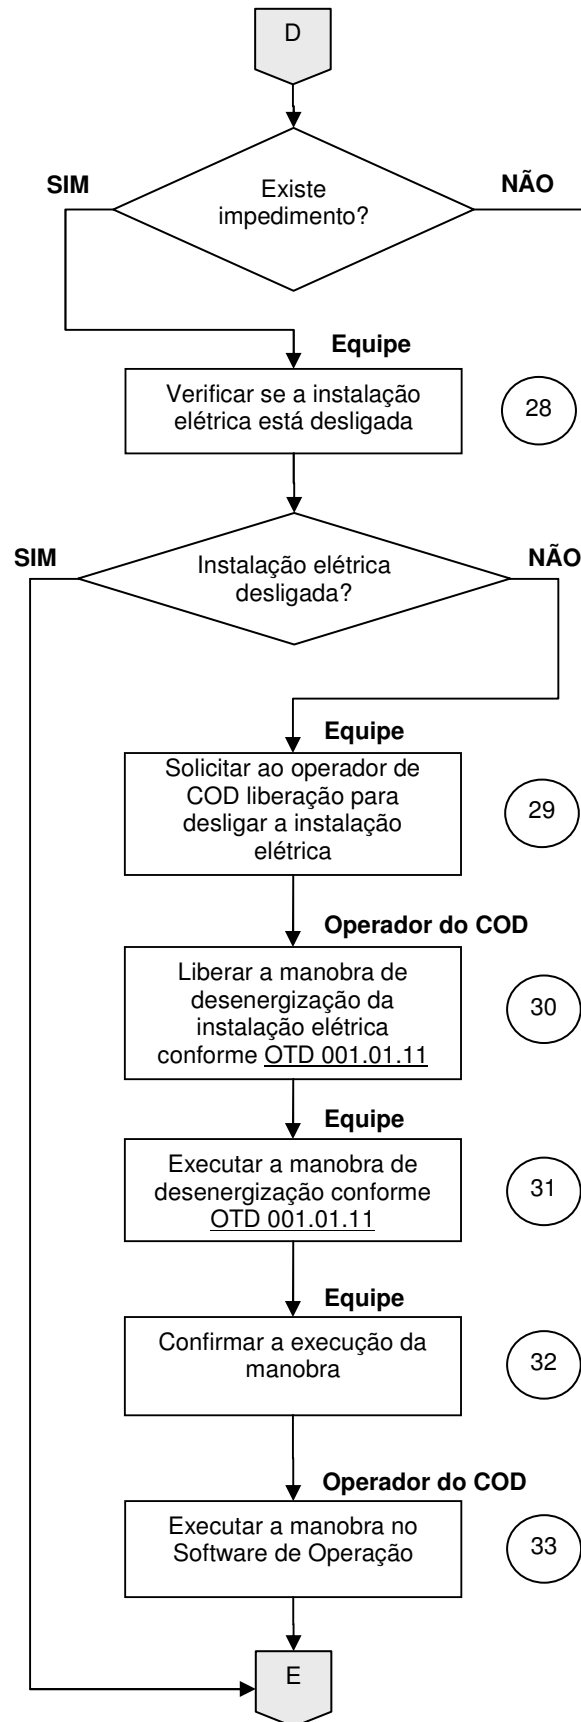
D

Existe impedimento?

SIM

NÃO

Equipe

Verificar se a instalação elétrica está desligada

28

Instalação elétrica desligada?

SIM

NÃO

Equipe

Solicitar ao operador de COD liberação para desligar a instalação elétrica

29

Operador do COD

Liberar a manobra de desenergização da instalação elétrica conforme OTD 001.01.11

30

Equipe

Executar a manobra de desenergização conforme OTD 001.01.11

31

Equipe

Confirmar a execução da manobra

32

Operador do COD

Executar a manobra no Software de Operação

33

E